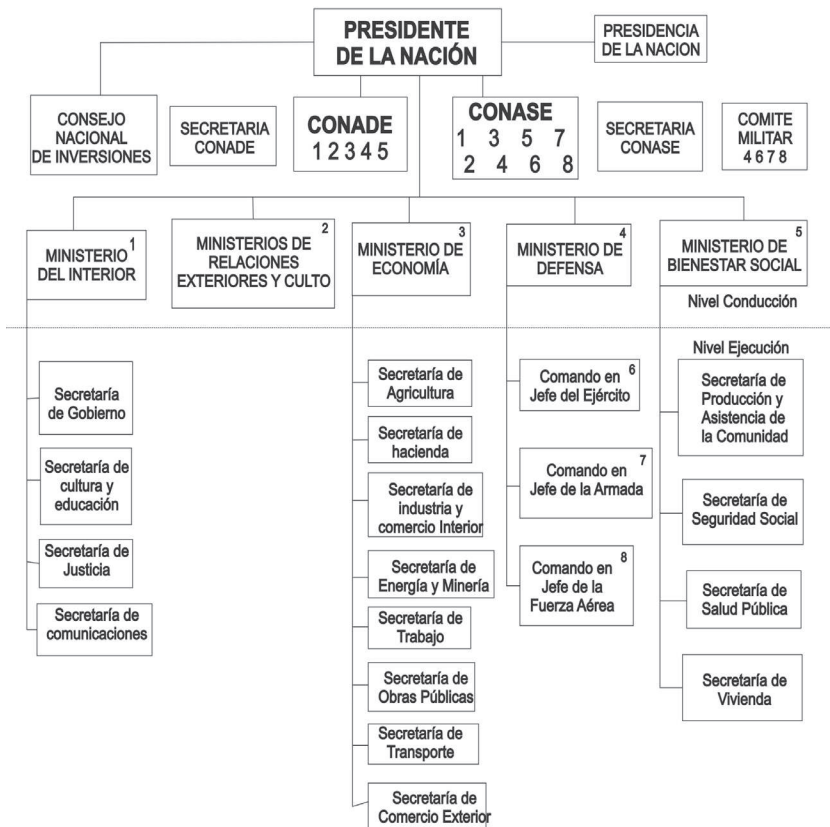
PRESIDENTE DE LA NACIÓN

PRESIDENCIA DE LA NACION

CONSEJO NACIONAL DE INVERSIONES

SECRETARIA CONADE

CONADE
1 2 3 4 5

CONASE
1 3 5 7
2 4 6 8

SECRETARIA CONASE

COMITE MILITAR
4 6 7 8

MINISTERIO DEL INTERIOR 1

MINISTERIOS DE RELACIONES EXTERIORES Y CULTO 2

MINISTERIO DE ECONOMÍA 3

MINISTERIO DE DEFENSA 4

MINISTERIO DE BIENESTAR SOCIAL 5

Nivel Conducción

Nivel Ejecución

Secretaría de Gobierno

Secretaría de cultura y educación

Secretaría de Justicia

Secretaría de comunicaciones

Secretaría de Agricultura

Secretaría de hacienda

Secretaría de industria y comercio Interior

Secretaría de Energía y Minería

Secretaría de Trabajo

Secretaría de Obras Públicas

Secretaría de Transporte

Secretaría de Comercio Exterior

Comando en Jefe del Ejército 6

Comando en Jefe de la Armada 7

Comando en Jefe de la Fuerza Aérea 8

Secretaría de Producción y Asistencia de la Comunidad

Secretaría de Seguridad Social

Secretaría de Salud Pública

Secretaría de Vivienda